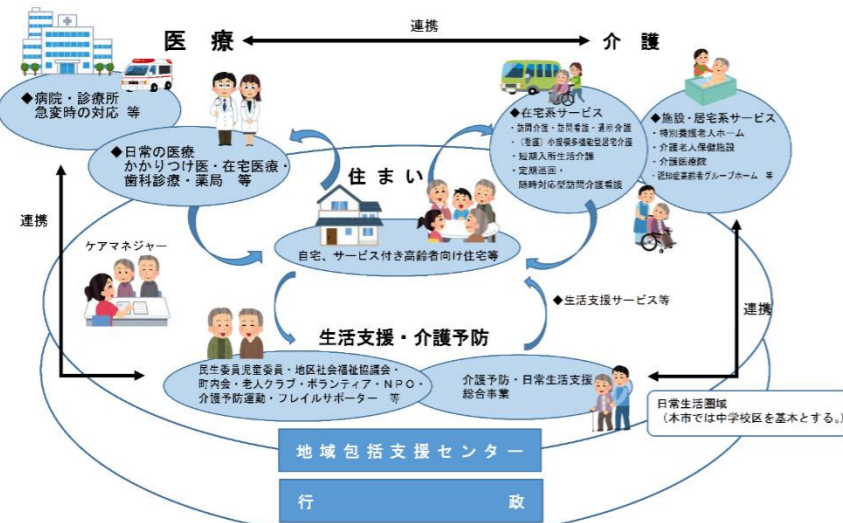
連携

医　療

介　護

◆病院・診療所
急変時の対応　等

◆日常の医療
かかりつけ医・在宅医療・
歯科診療・薬局　等

◆在宅系サービス
・訪問介護・訪問看護・通所介護
・（看護）小規模多機能型居宅介護
・短期入所生活介護
・定期巡回・
随時対応型訪問介護看護

◆施設・居宅系サービス
・特別養護老人ホーム
・介護老人保健施設
・介護医療院
・認知症高齢者グループホーム　等

住 ま い

自宅、サービス付き高齢者向け住宅等

連携

ケアマネジャー

◆生活支援サービス等

連携

生活支援・介護予防

民生委員児童委員・地区社会福祉協議会・
町内会・老人クラブ・ボランティア・NPO・
介護予防運動・フレイルサポーター　等

介護予防・日常生活支援
総合事業

日常生活圏域
（本市では中学校区を基本とする。）

地域包括支援センター

行　　政